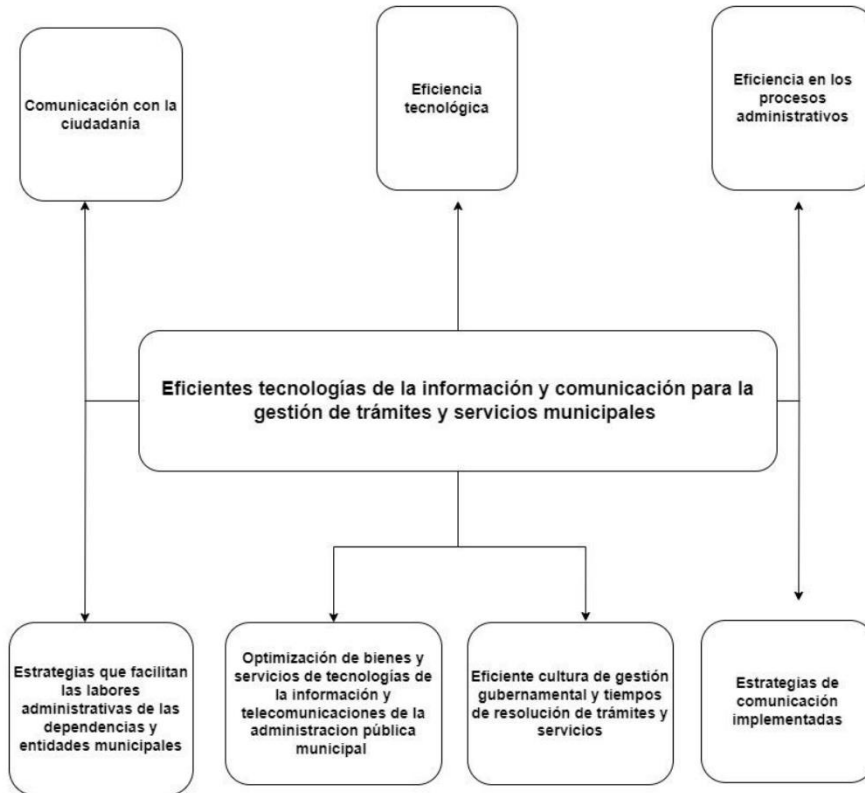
Comunicación con la ciudadanía

Eficiencia tecnológica

Eficiencia en los procesos administrativos

Eficientes tecnologías de la información y comunicación para la gestión de trámites y servicios municipales

Estrategias que facilitan las labores administrativas de las dependencias y entidades municipales

Optimización de bienes y servicios de tecnologías de la información y telecomunicaciones de la administracion pública municipal

Eficiente cultura de gestión gubernamental y tiempos de resolución de trámites y servicios

Estrategias de comunicación implementadas